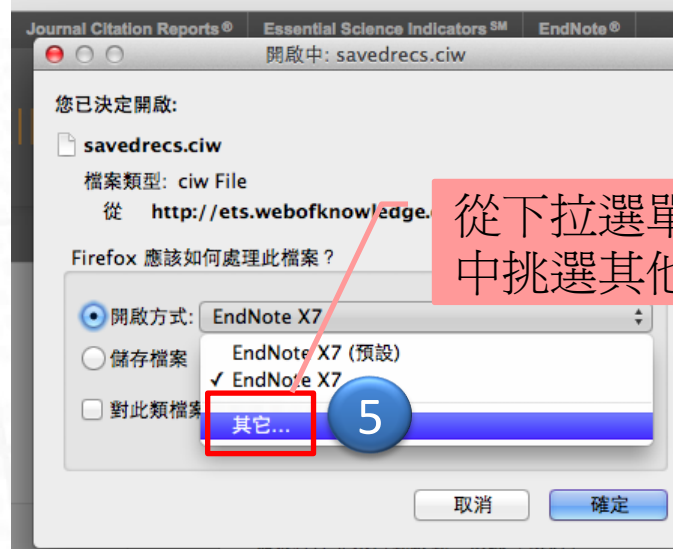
Journal Citation Reports ® Essential Science Indicators SM EndNote ®

開啟中: savedrecs.ciw

您已決定開啟:

savedrecs.ciw

檔案類型: ciw File

從 http://ets.webofknowledge.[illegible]

從下拉選單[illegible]
中挑選其他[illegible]

Firefox 應該如何處理此檔案？

開啟方式: EndNote X7

儲存檔案

對此類檔案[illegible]

EndNote X7 (預設)

✓ EndNote X7

其它...

5

取消

確定